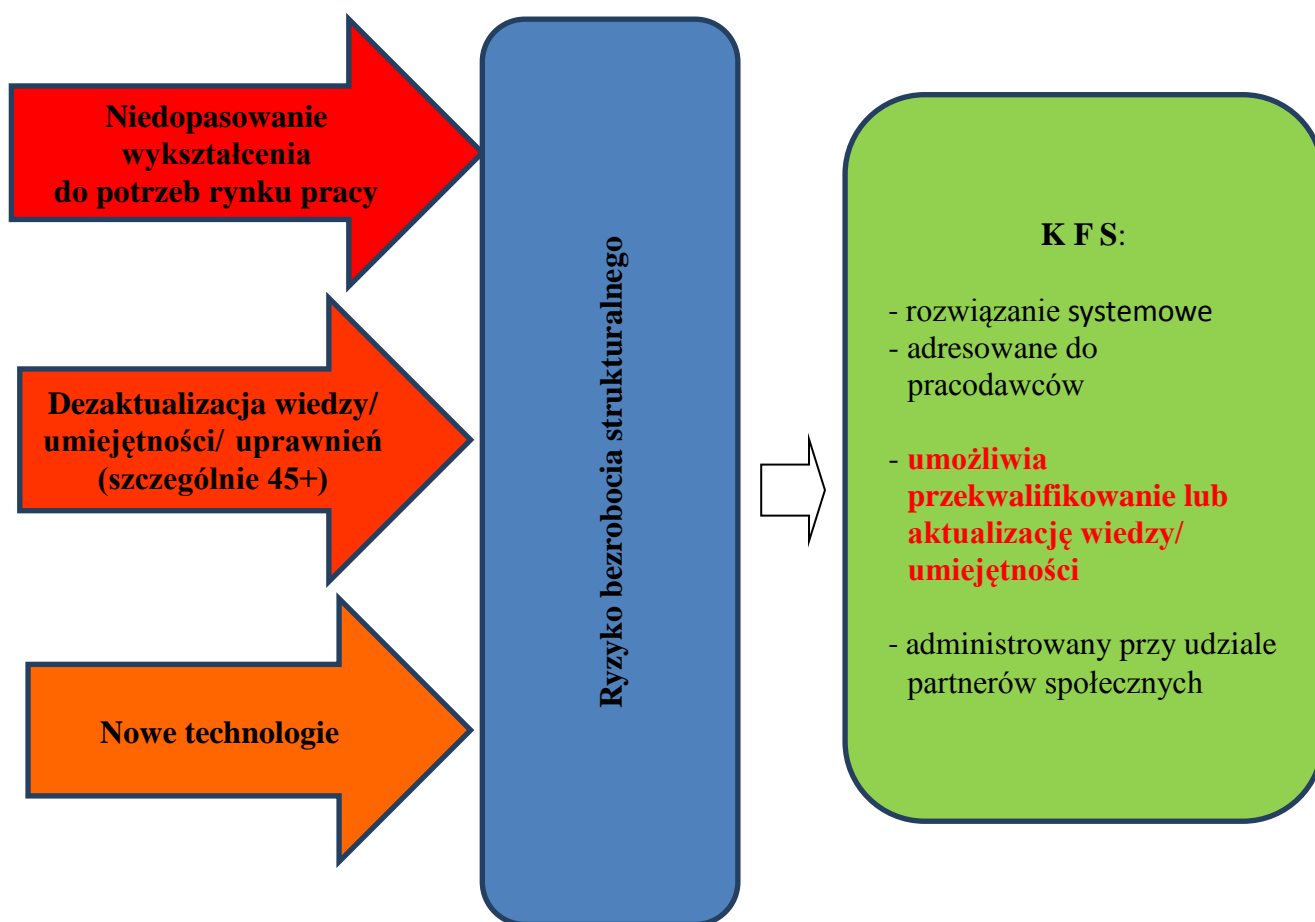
Niedopasowanie wykształcenia do potrzeb rynku pracy

Dezaktualizacja wiedzy/ umiejętności/ uprawnień (szczególnie 45+)

Nowe technologie

Ryzyko bezrobocia strukturalnego

K F S:

- rozwiązanie systemowe
- adresowane do pracodawców

- umożliwia przekwalifikowanie lub aktualizację wiedzy/ umiejętności

- administrowany przy udziale partnerów społecznych